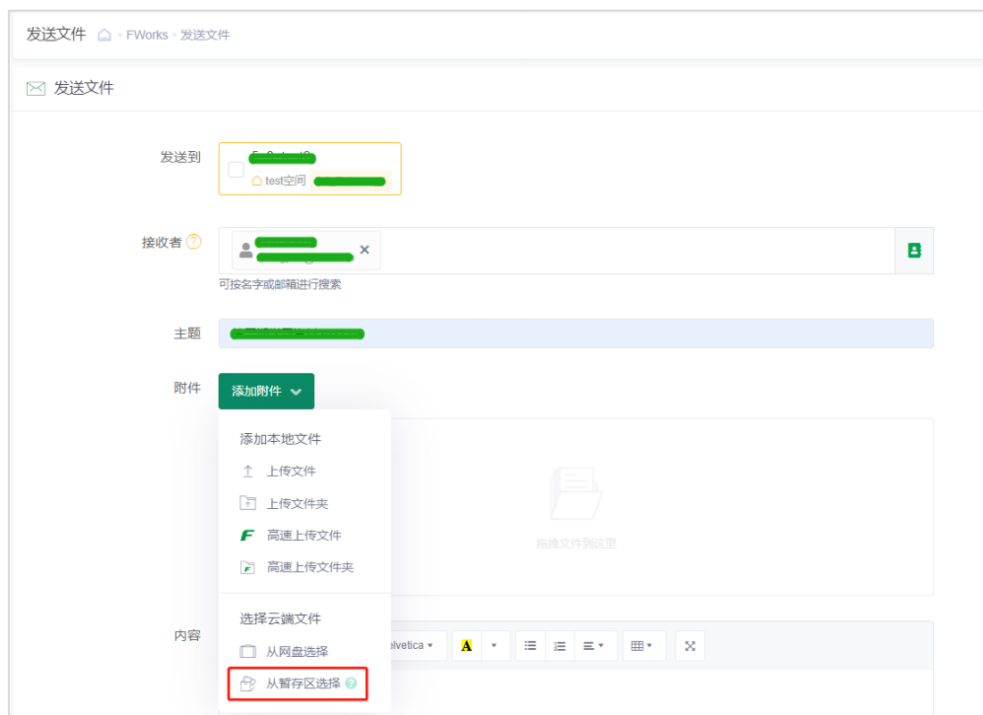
发送文件 - FWorks - 发送文件

发送文件

发送到

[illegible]

test空间 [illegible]

接收者

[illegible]

可按名字或邮箱进行搜索

主题 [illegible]

附件

添加附件

添加本地文件

上传文件

上传文件夹

高速上传文件

高速上传文件夹

选择云端文件

从网盘选择

从暂存区选择

拖拽文件到这里

内容

elvetica

A